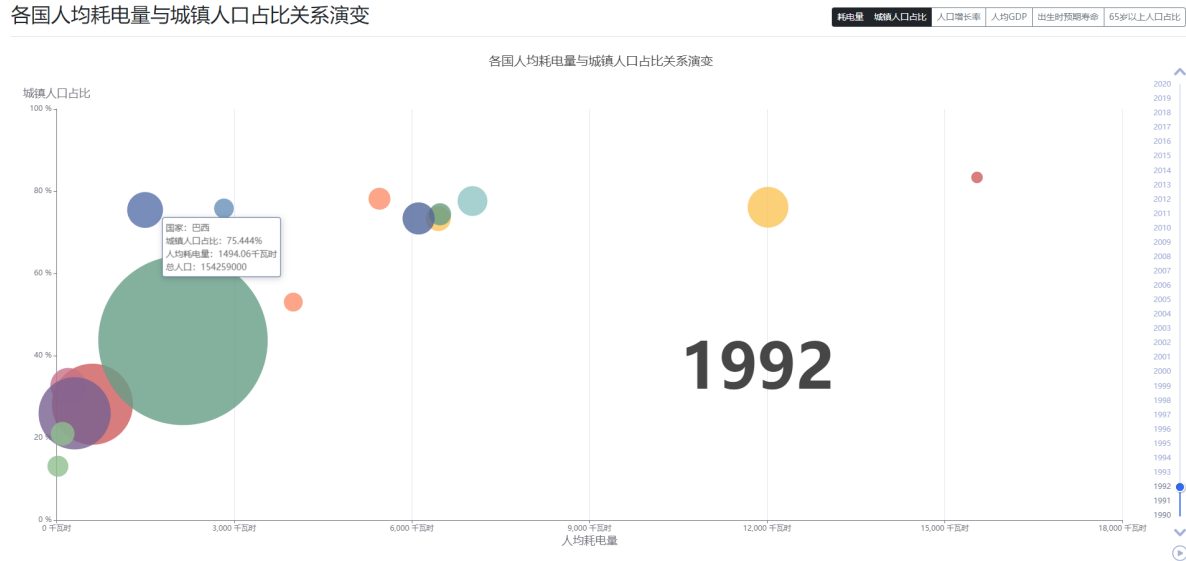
各国人均耗电量与城镇人口占比关系演变

耗电量 城镇人口占比 | 人口增长率 | 人均GDP | 出生时预期寿命 | 65岁以上人口占比

各国人均耗电量与城镇人口占比关系演变

城镇人口占比

100 %
80 %
60 %
40 %
20 %
0 %

国家：巴西
城镇人口占比：75.444%
人均耗电量：1494.06千瓦时
总人口：154259000

1992

0 千瓦时
3,000 千瓦时
6,000 千瓦时
9,000 千瓦时
12,000 千瓦时
15,000 千瓦时
18,000 千瓦时

人均耗电量

2020
2019
2018
2017
2016
2015
2014
2013
2012
2011
2010
2009
2008
2007
2006
2005
2004
2003
2002
2001
2000
1999
1998
1997
1996
1995
1994
1993
1992
1991
1990